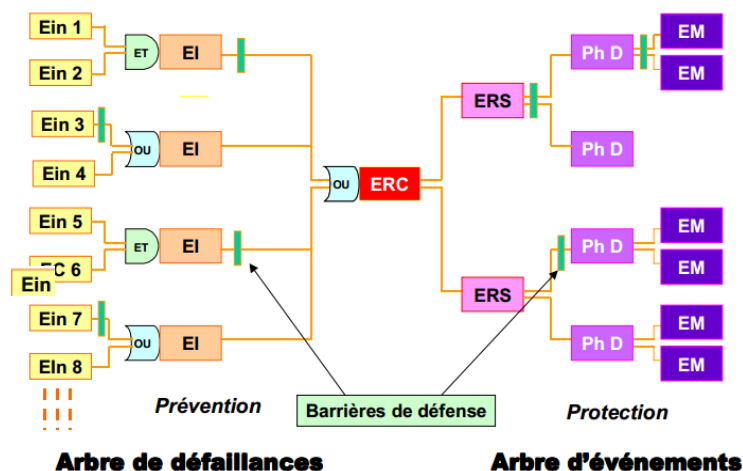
Ein 1
Ein 2
ET
EI
Ein 3
Ein 4
OU
EI
Ein 5
EC 6
Ein
ET
EI
Ein 7
EIn 8
OU
EI
OU
ERC
ERS
Ph D
EM
EM
Ph D
ERS
Ph D
EM
EM
Ph D
EM
EM
Prévention
Barrières de défense
Protection
Arbre de défaillances
Arbre d'événements